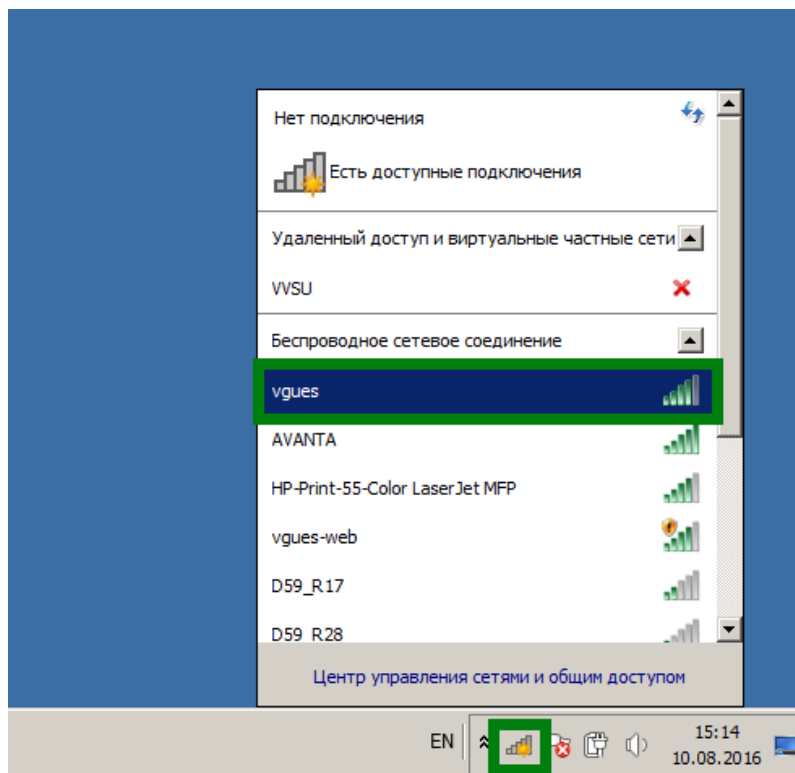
Нет подключения

Есть доступные подключения

Удаленный доступ и виртуальные частные сети

VVSU

Беспроводное сетевое соединение

vgues

AVANTA

HP-Print-55-Color LaserJet MFP

vgues-web

D59_R17

D59_R28

Центр управления сетями и общим доступом

EN

15:14
10.08.2016